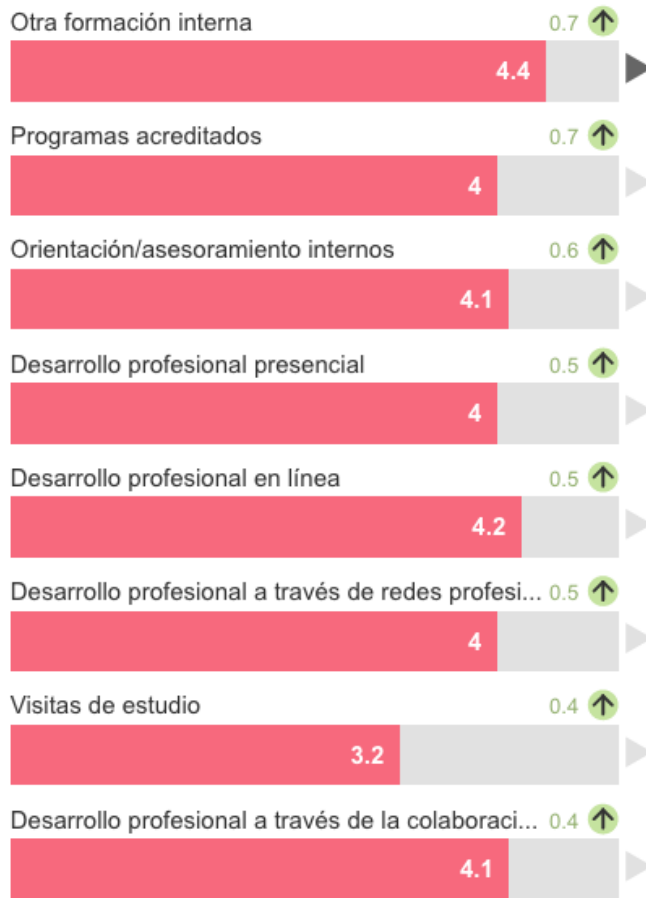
Otra formación interna 0.7
4.4

Programas acreditados 0.7
4

Orientación/asesoramiento internos 0.6
4.1

Desarrollo profesional presencial 0.5
4

Desarrollo profesional en línea 0.5
4.2

Desarrollo profesional a través de redes profesi... 0.5
4

Visitas de estudio 0.4
3.2

Desarrollo profesional a través de la colaboraci... 0.4
4.1